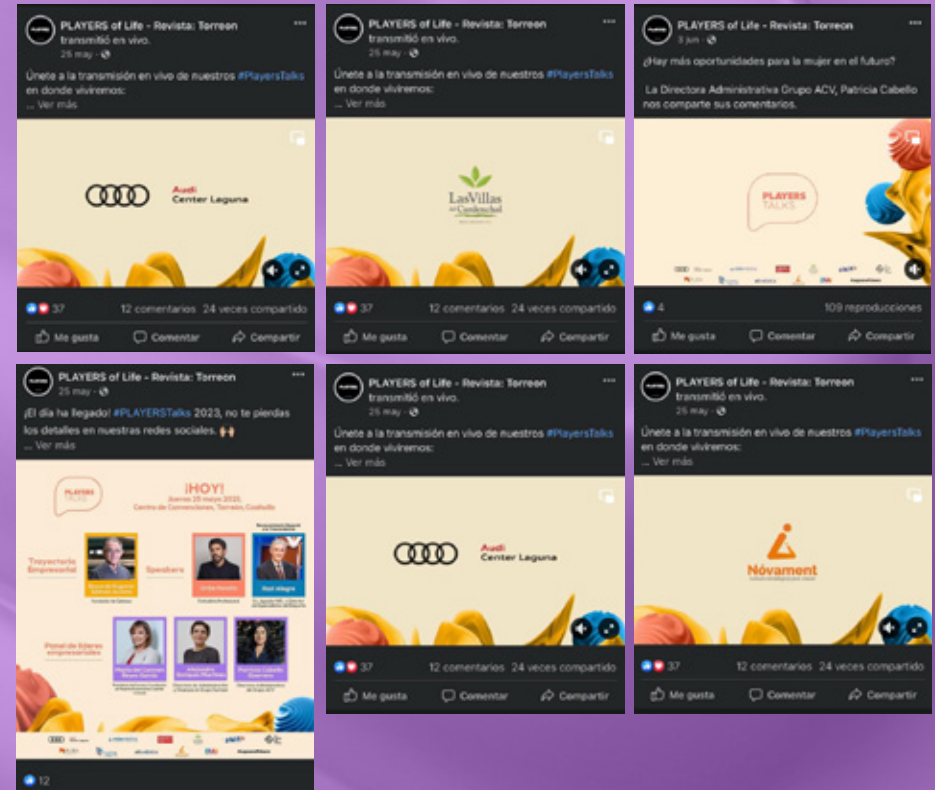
PLAYERS of Life - Revista: Torreon
transmitió en vivo.
25 may ·

Únete a la transmisión en vivo de nuestros #PlayersTalks en donde viviremos:
... Ver más

Audi
Center Laguna

37 12 comentarios 24 veces compartido

Me gusta Comentar Compartir

PLAYERS of Life - Revista: Torreon
transmitió en vivo.
25 may ·

Únete a la transmisión en vivo de nuestros #PlayersTalks en donde viviremos:
... Ver más

Las Villas

37 12 comentarios 24 veces compartido

Me gusta Comentar Compartir

PLAYERS of Life - Revista: Torreon
3 jun ·

¿Hay más oportunidades para la mujer en el futuro?

La Directora Administrativa Grupo ACV, Patricia Cabello nos comparte sus comentarios.

PLAYERS TALKS

4 109 reproducciones

Me gusta Comentar Compartir

PLAYERS of Life - Revista: Torreon
25 may ·

¡El día ha llegado! #PLAYERSTalks 2023, no te pierdas los detalles en nuestras redes sociales. 🙌
... Ver más

PLAYERS TALKS
¡HOY!
Jueves 25 mayo 2023
Centro de Convenciones, Torreón, Coahuila

Trayectoria Empresarial
Speakers
Panel de líderes empresariales

12

PLAYERS of Life - Revista: Torreon
transmitió en vivo.
25 may ·

Únete a la transmisión en vivo de nuestros #PlayersTalks en donde viviremos:
... Ver más

Audi
Center Laguna

37 12 comentarios 24 veces compartido

Me gusta Comentar Compartir

PLAYERS of Life - Revista: Torreon
transmitió en vivo.
25 may ·

Únete a la transmisión en vivo de nuestros #PlayersTalks en donde viviremos:
... Ver más

Nóvament

37 12 comentarios 24 veces compartido

Me gusta Comentar Compartir